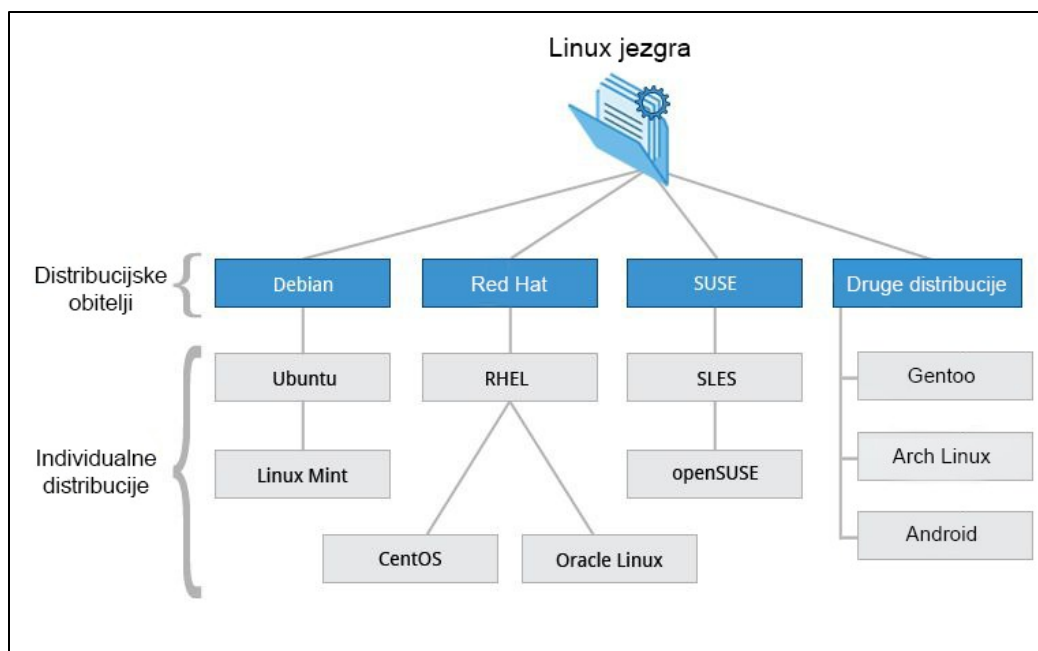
Linux jezgra

Distribucijske obitelji

Debian

Red Hat

SUSE

Druge distribucije

Individualne distribucije

Ubuntu

Linux Mint

RHEL

CentOS

Oracle Linux

SLES

openSUSE

Gentoo

Arch Linux

Android